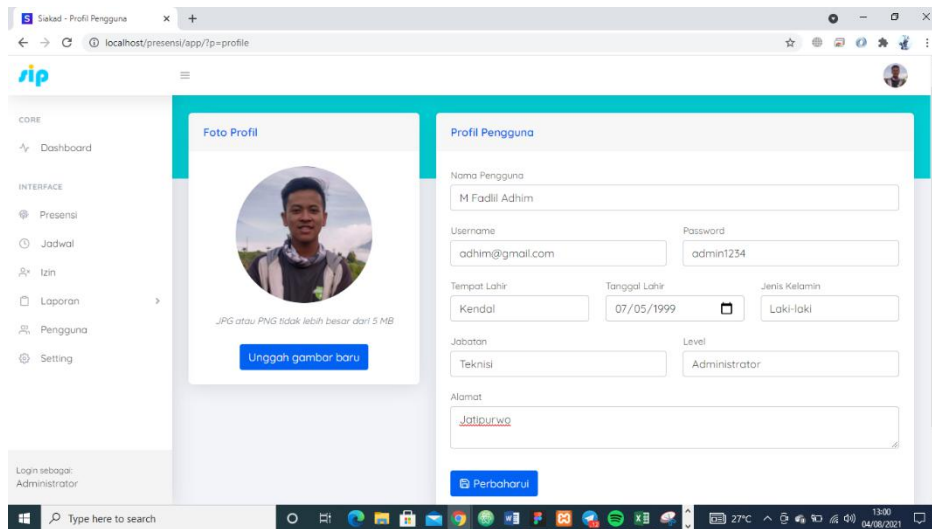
Siakad - Profil Pengguna

localhost/presensi/app/?p=profile

sip

CORE

Dashboard

INTERFACE

Presensi

Jadwal

Izin

Laporan

Pengguna

Setting

Login sebagai:
Administrator

Foto Profil

JPG atau PNG tidak lebih besar dari 5 MB

Unggah gambar baru

Profil Pengguna

Nama Pengguna

M Fadlil Adhim

Username

adhim@gmail.com

Password

admin1234

Tempat Lahir

Kendal

Tanggal Lahir

07/05/1999

Jenis Kelamin

Laki-laki

Jabatan

Teknisi

Level

Administrator

Alamat

Jatipurwo

Perbaharui

Type here to search

27°C

13:00
04/08/2021